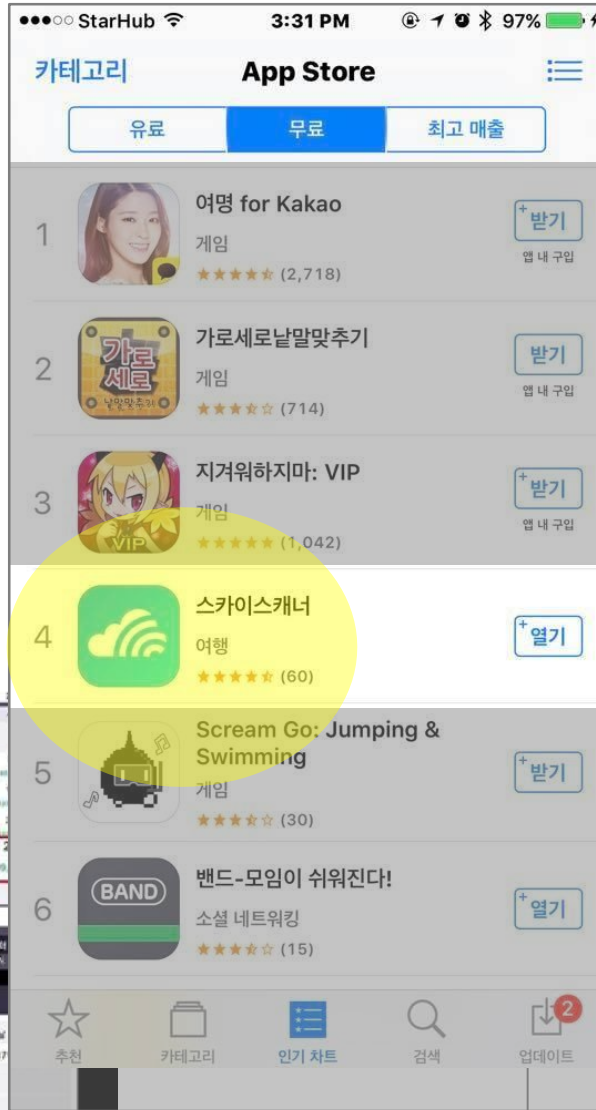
●●●○○ StarHub 3:31 PM 97%

카테고리 App Store

유료 무료 최고 매출

1 여명 for Kakao 게임 ★★★★☆ (2,718) 받기 앱 내 구입

2 가로세로낱말맞추기 게임 ★★★☆☆ (714) 받기 앱 내 구입

3 지겨워하지마: VIP 게임 ★★★★★ (1,042) 받기 앱 내 구입

4 스카이스캐너 여행 ★★★★☆ (60) 열기

5 Scream Go: Jumping & Swimming 게임 ★★★☆☆ (30) 받기

6 밴드-모임이 쉬워진다! 소셜 네트워킹 ★★★☆☆ (15) 열기

추천 카테고리 인기 차트 검색 업데이트 2